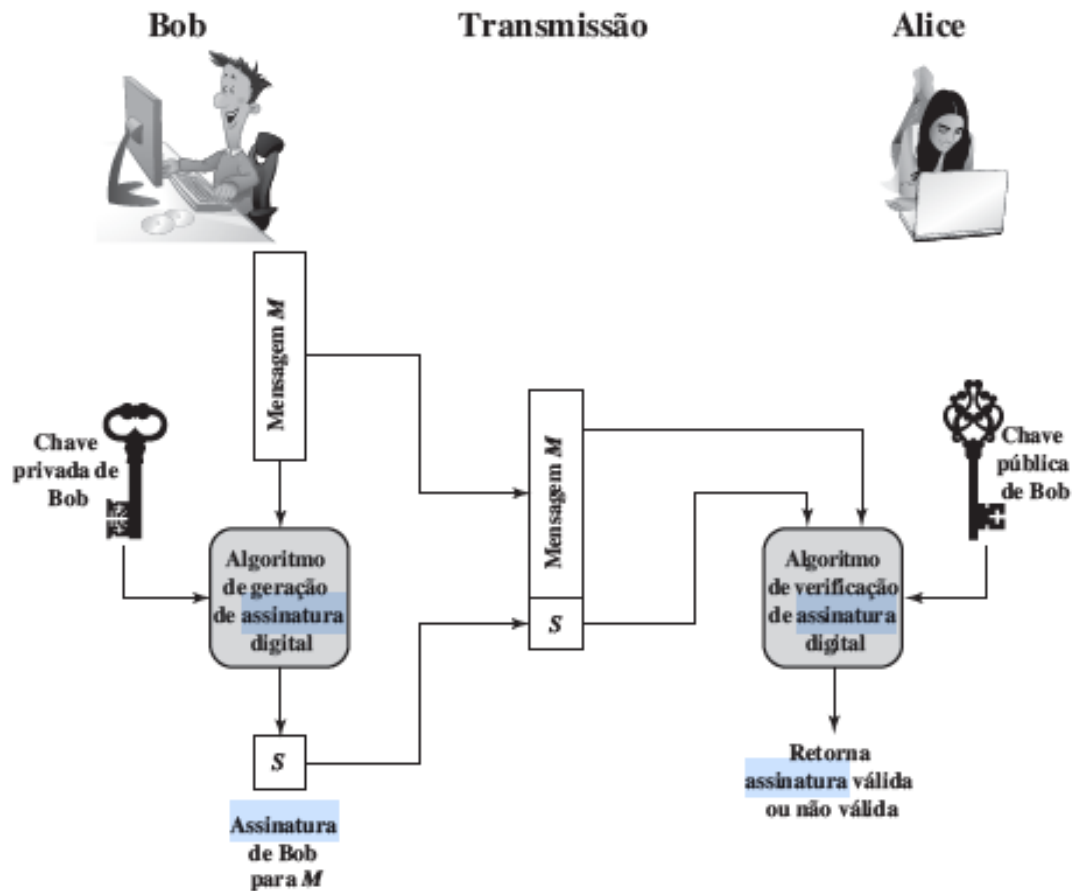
Bob

Transmissão

Alice

Mensagem $M$

Chave privada de Bob

Algoritmo de geração de assinatura digital

$S$

Assinatura de Bob para $M$

Mensagem $M$

$S$

Chave pública de Bob

Algoritmo de verificação de assinatura digital

Retorna assinatura válida ou não válida